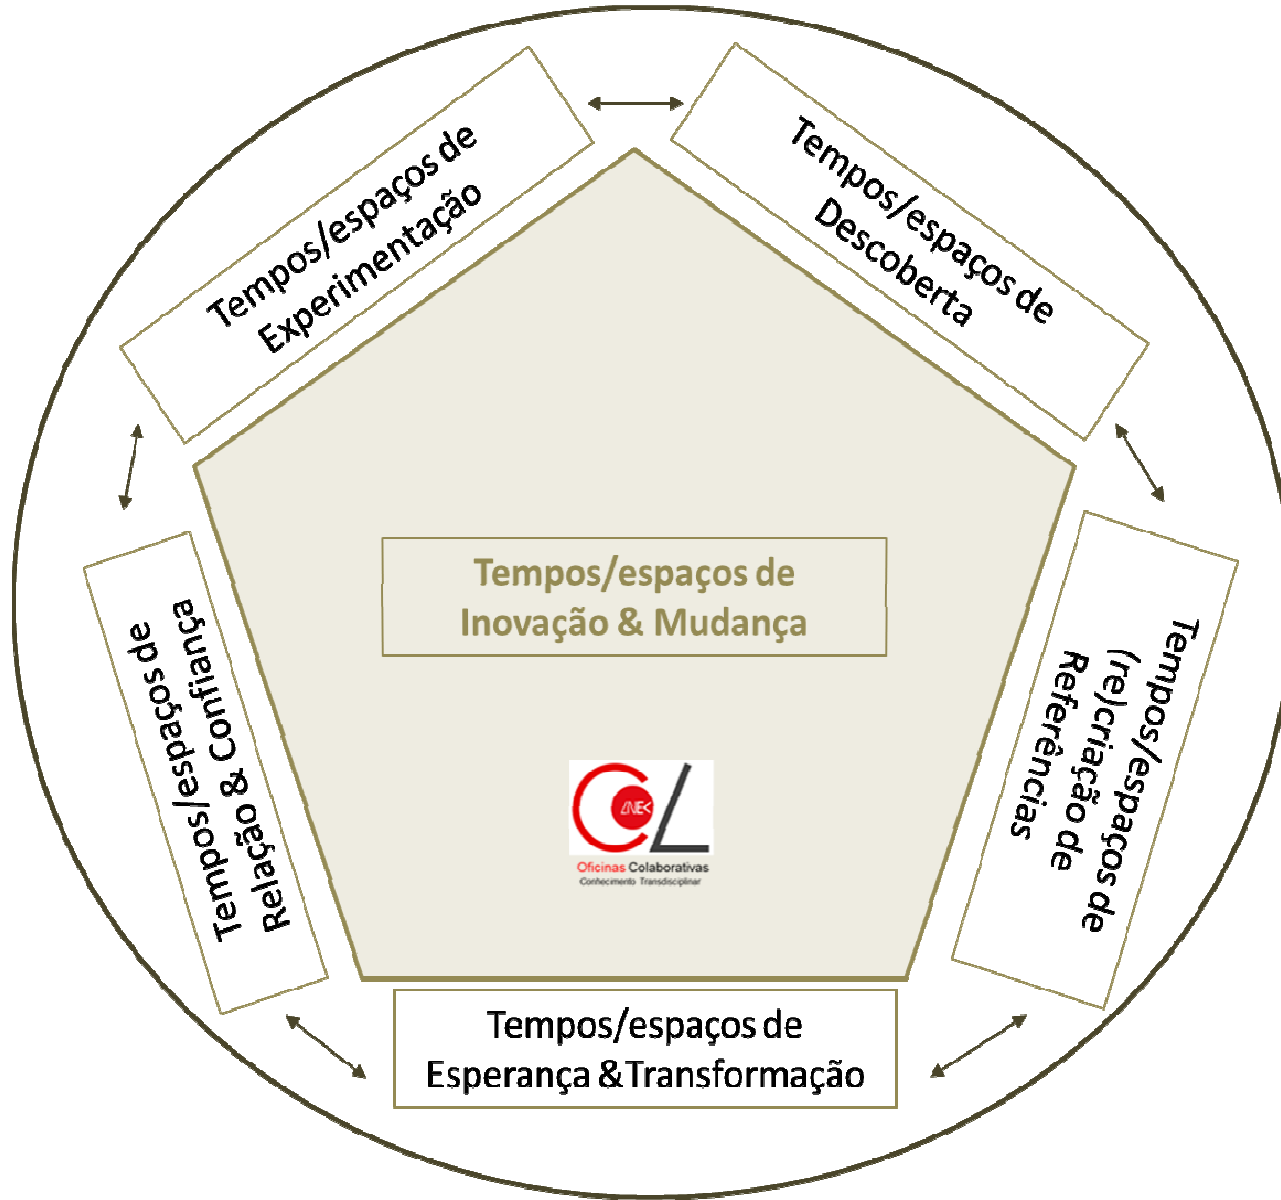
Tempos/espaços de Experimentação

Tempos/espaços de Descoberta

Tempos/espaços de Inovação & Mudança

Tempos/espaços de Relação & Confiança

Tempos/espaços de (re)criação de Referências

LNEC

Oficinas Colaborativas
Conhecimento Transdisciplinar

Tempos/espaços de Esperança &Transformação